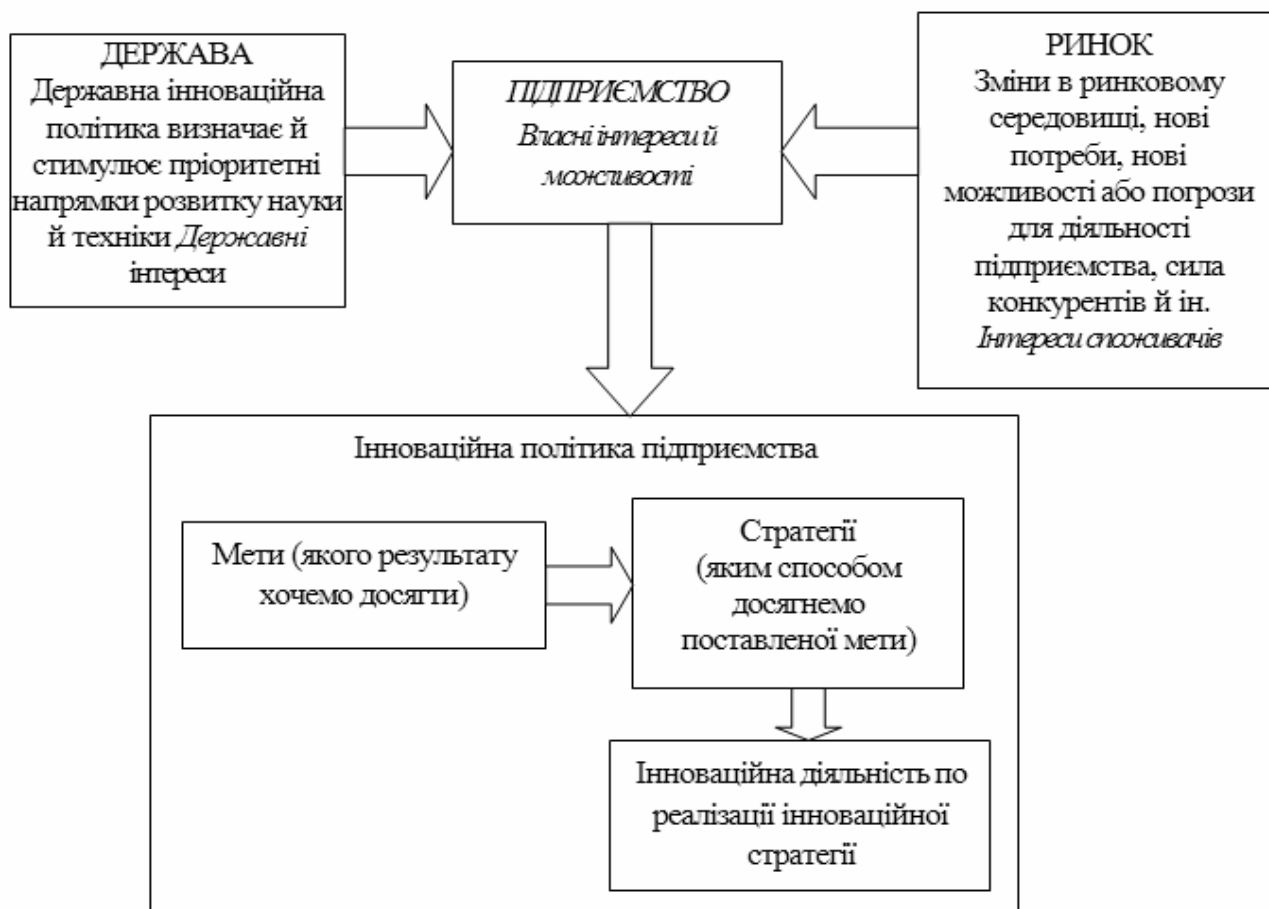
ДЕРЖАВА
Державна інноваційна політика визначає й стимулює пріоритетні напрямки розвитку науки й техніки *Державні* інтереси

*ПІДПРИЄМСТВО*
*Власні інтереси й можливості*

РИНОК
Зміни в ринковому середовищі, нові потреби, нові можливості або погрози для діяльності підприємства, сила конкурентів й ін.
*Інтереси споживачів*

Інноваційна політика підприємства

Мети (якого результату хочемо досягти)

Стратегії (яким способом досягнемо поставленої мети)

Інноваційна діяльність по реалізації інноваційної стратегії